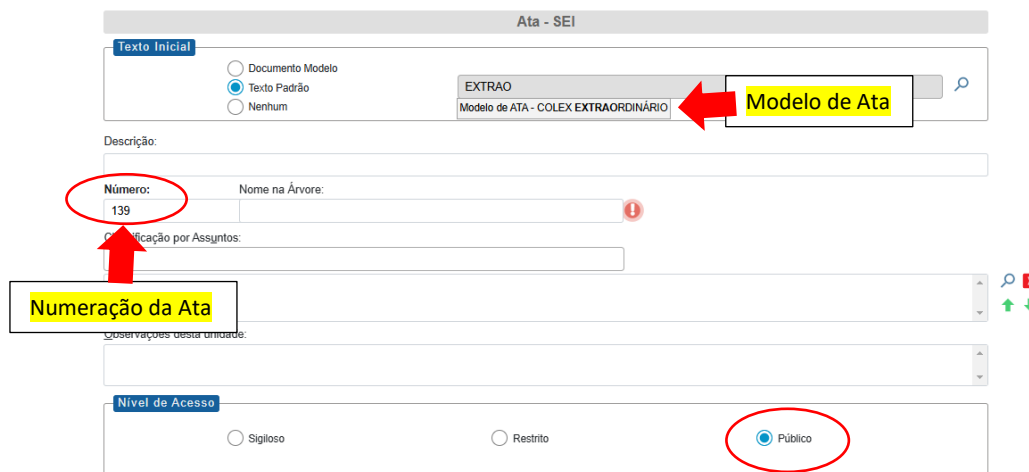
Ata - SEI

Texto Inicial

Documento Modelo
Texto Padrão
Nenhum

EXTRAO
Modelo de ATA - COLEX EXTRAORDINÁRIO

Modelo de Ata

Descrição:

Número:
139

Nome na Árvore:

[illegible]ificação por Assuntos:

Numeração da Ata

Observações desta unidade:

Nível de Acesso

Sigiloso
Restrito
Público